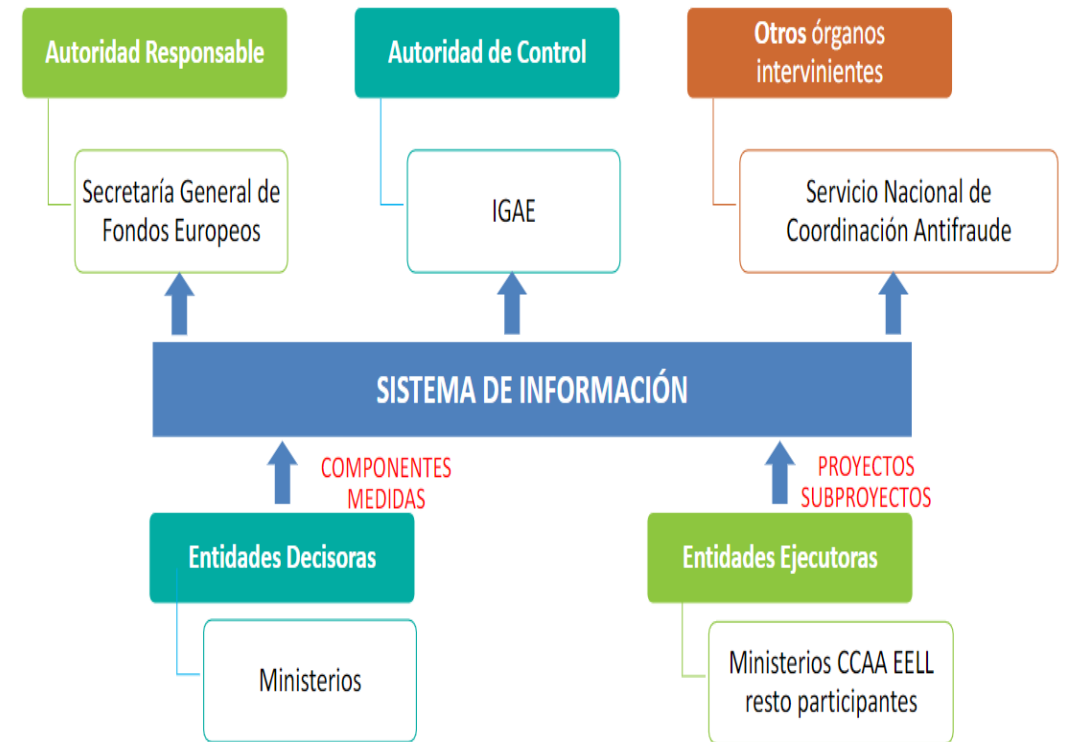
Autoridad Responsable

Secretaría General de Fondos Europeos

Autoridad de Control

IGAE

Otros órganos intervinientes

Servicio Nacional de Coordinación Antifraude

SISTEMA DE INFORMACIÓN

COMPONENTES
MEDIDAS

PROYECTOS
SUBPROYECTOS

Entidades Decisoras

Ministerios

Entidades Ejecutoras

Ministerios CCAA EELL resto participantes